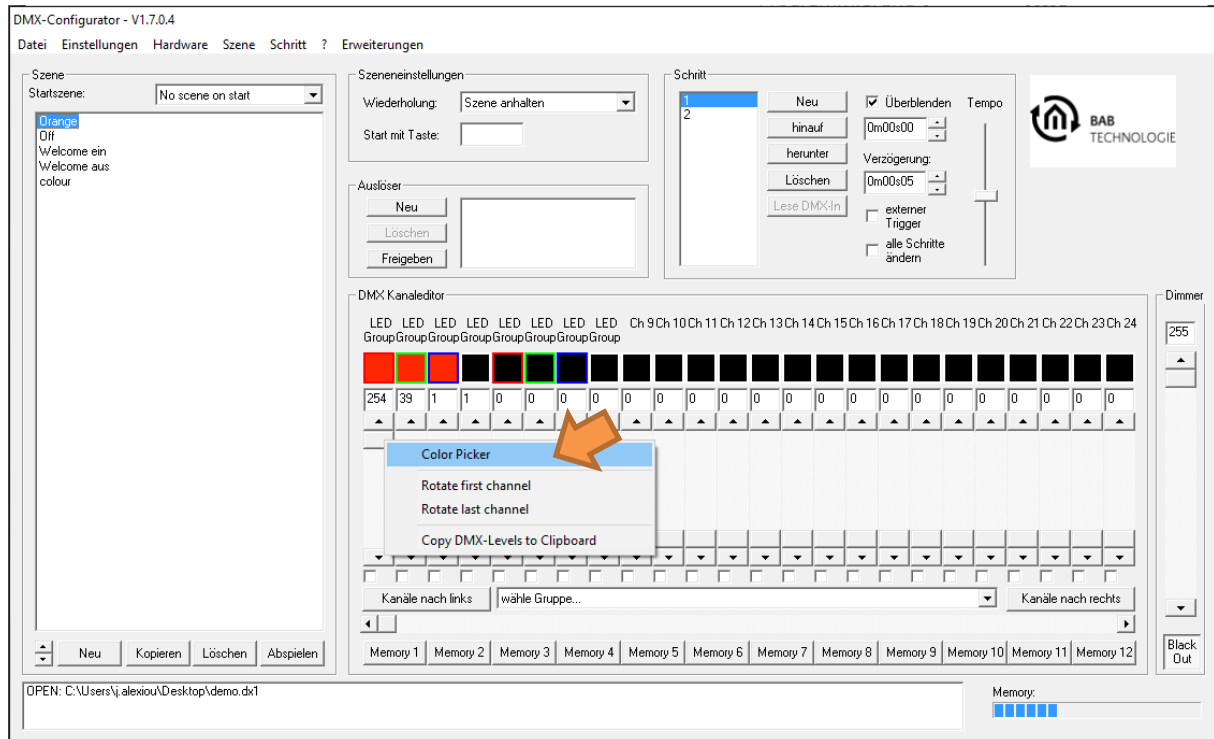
DMX-Configurator - V1.7.0.4

Datei Einstellungen Hardware Szene Schritt ? Erweiterungen

Szene
Startszene: No scene on start
Orange
Off
Welcome ein
Welcome aus
colour

Neu Kopieren Löschen Abspielen

Szeneneinstellungen
Wiederholung: Szene anhalten
Start mit Taste:

Auslöser
Neu
Löschen
Freigeben

Schritt
1
2
Neu
hinauf
herunter
Löschen
Lese DMX-In
Überblenden
0m00s00
Verzögerung:
0m00s05
externer Trigger
alle Schritte ändern
Tempo

BAB TECHNOLOGIE

DMX Kanaleditor
LED Group LED Group LED Group LED Group LED Group LED Group LED Group LED Group Ch 9 Ch 10 Ch 11 Ch 12 Ch 13 Ch 14 Ch 15 Ch 16 Ch 17 Ch 18 Ch 19 Ch 20 Ch 21 Ch 22 Ch 23 Ch 24

254 39 1 1 0 0 0 0 0 0 0 0 0 0 0 0 0 0 0 0 0 0 0 0

Color Picker
Rotate first channel
Rotate last channel
Copy DMX-Levels to Clipboard

Kanäle nach links wähle Gruppe... Kanäle nach rechts

Memory 1 Memory 2 Memory 3 Memory 4 Memory 5 Memory 6 Memory 7 Memory 8 Memory 9 Memory 10 Memory 11 Memory 12

Dimmer
255
Black Out

OPEN: C:\Users\j.alexiou\Desktop\demo.dx1

Memory: